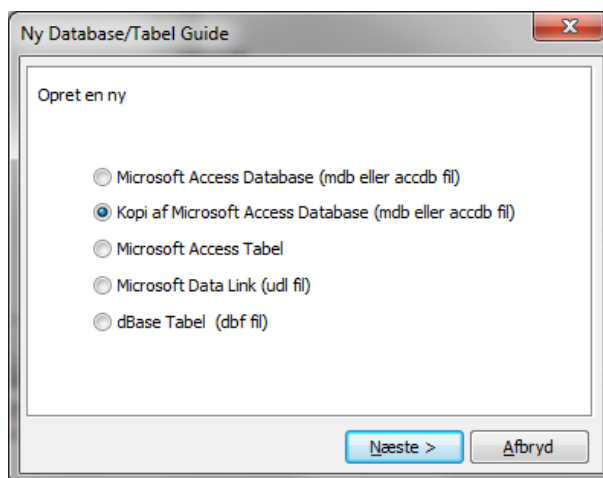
Ny Database/Tabel Guide

Opret en ny

Microsoft Access Database (mdb eller accdb fil)

Kopi af Microsoft Access Database (mdb eller accdb fil)

Microsoft Access Tabel

Microsoft Data Link (udl fil)

dBase Tabel (dbf fil)

Næste >

Afbryd